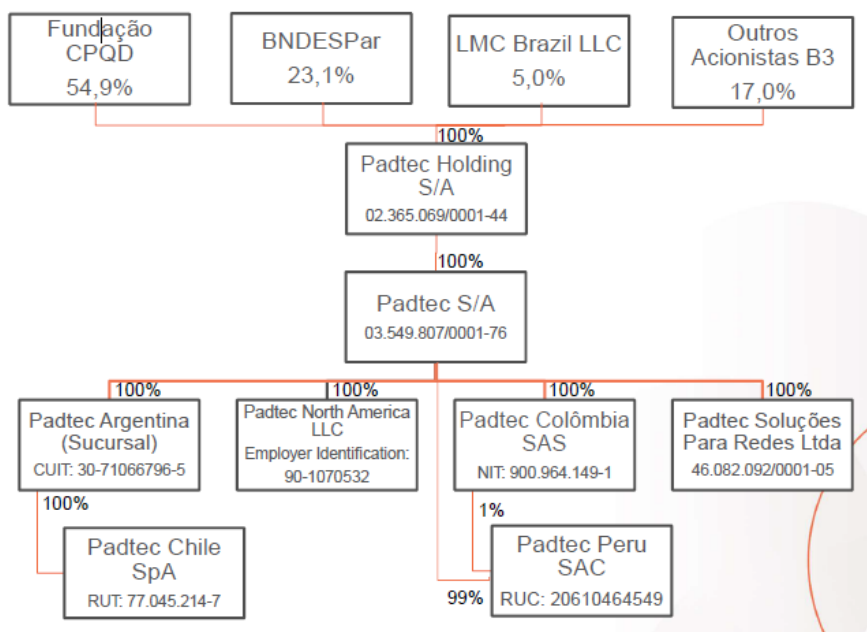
Fundação CPQD
54,9%

BNDESPar
23,1%

LMC Brazil LLC
5,0%

Outros Acionistas B3
17,0%

100%

Padtec Holding S/A
02.365.069/0001-44

100%

Padtec S/A
03.549.807/0001-76

100%
Padtec Argentina (Sucursal)
CUIT: 30-71066796-5

100%
Padtec North America LLC
Employer Identification: 90-1070532

100%
Padtec Colômbia SAS
NIT: 900.964.149-1

100%
Padtec Soluções Para Redes Ltda
46.082.092/0001-05

100%
Padtec Chile SpA
RUT: 77.045.214-7

1%
Padtec Peru SAC
RUC: 20610464549

99%